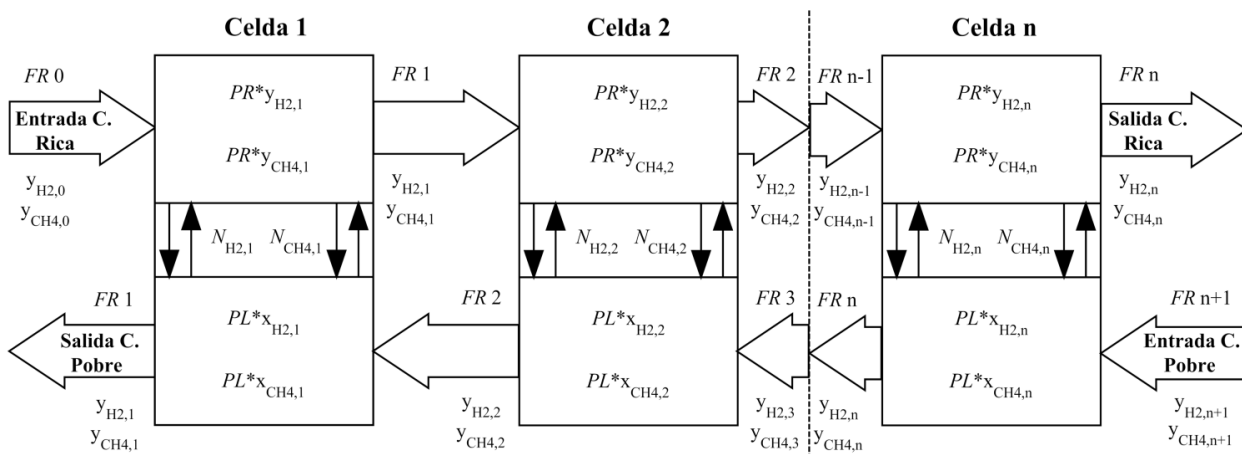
Celda 1

Celda 2

Celda n

$FR$ 0

Entrada C. Rica

$y_{H2,0}$
$y_{CH4,0}$

$PR^*y_{H2,1}$

$PR^*y_{CH4,1}$

$FR$ 1

$y_{H2,1}$
$y_{CH4,1}$

$N_{H2,1}$ $N_{CH4,1}$

$PR^*y_{H2,2}$

$PR^*y_{CH4,2}$

$FR$ 2

$y_{H2,2}$
$y_{CH4,2}$

$N_{H2,2}$ $N_{CH4,2}$

$FR$ n-1

$y_{H2,n-1}$
$y_{CH4,n-1}$

$PR^*y_{H2,n}$

$PR^*y_{CH4,n}$

$N_{H2,n}$ $N_{CH4,n}$

$FR$ n

Salida C. Rica

$y_{H2,n}$
$y_{CH4,n}$

$FR$ 1

Salida C. Pobre

$y_{H2,1}$
$y_{CH4,1}$

$PL^*x_{H2,1}$

$PL^*x_{CH4,1}$

$FR$ 2

$y_{H2,2}$
$y_{CH4,2}$

$PL^*x_{H2,2}$

$PL^*x_{CH4,2}$

$FR$ 3

$y_{H2,3}$
$y_{CH4,3}$

$FR$ n

$y_{H2,n}$
$y_{CH4,n}$

$PL^*x_{H2,n}$

$PL^*x_{CH4,n}$

$FR$ n+1

Entrada C. Pobre

$y_{H2,n+1}$
$y_{CH4,n+1}$